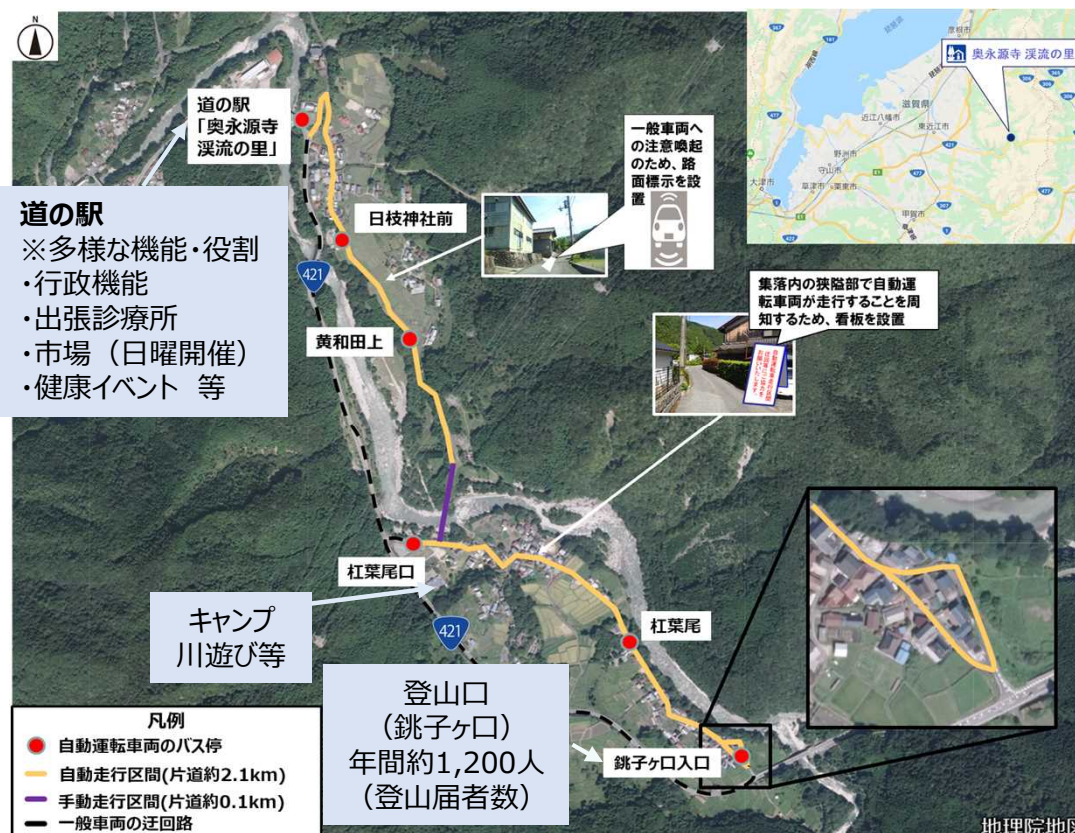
N

道の駅「奥永源寺渓流の里」

道の駅
※多様な機能・役割
・行政機能
・出張診療所
・市場（日曜開催）
・健康イベント 等

日枝神社前

一般車両への注意喚起のため、路面標示を設置

奥永源寺 渓流の里

滋賀県
近江八幡市
東近江市
野洲市
守山市
大津市
草津市
栗東市
甲賀市

421

黄和田上

集落内の狭隘部で自動運転車両が走行することを周知するため、看板を設置

杠葉尾口

キャンプ
川遊び等

421

杠葉尾

登山口
（銚子ヶ口）
年間約1,200人
（登山届者数）

銚子ヶ口入口

凡例
自動運転車両のバス停
自動走行区間(片道約2.1km)
手動走行区間(片道約0.1km)
一般車両の迂回路

地理院地図